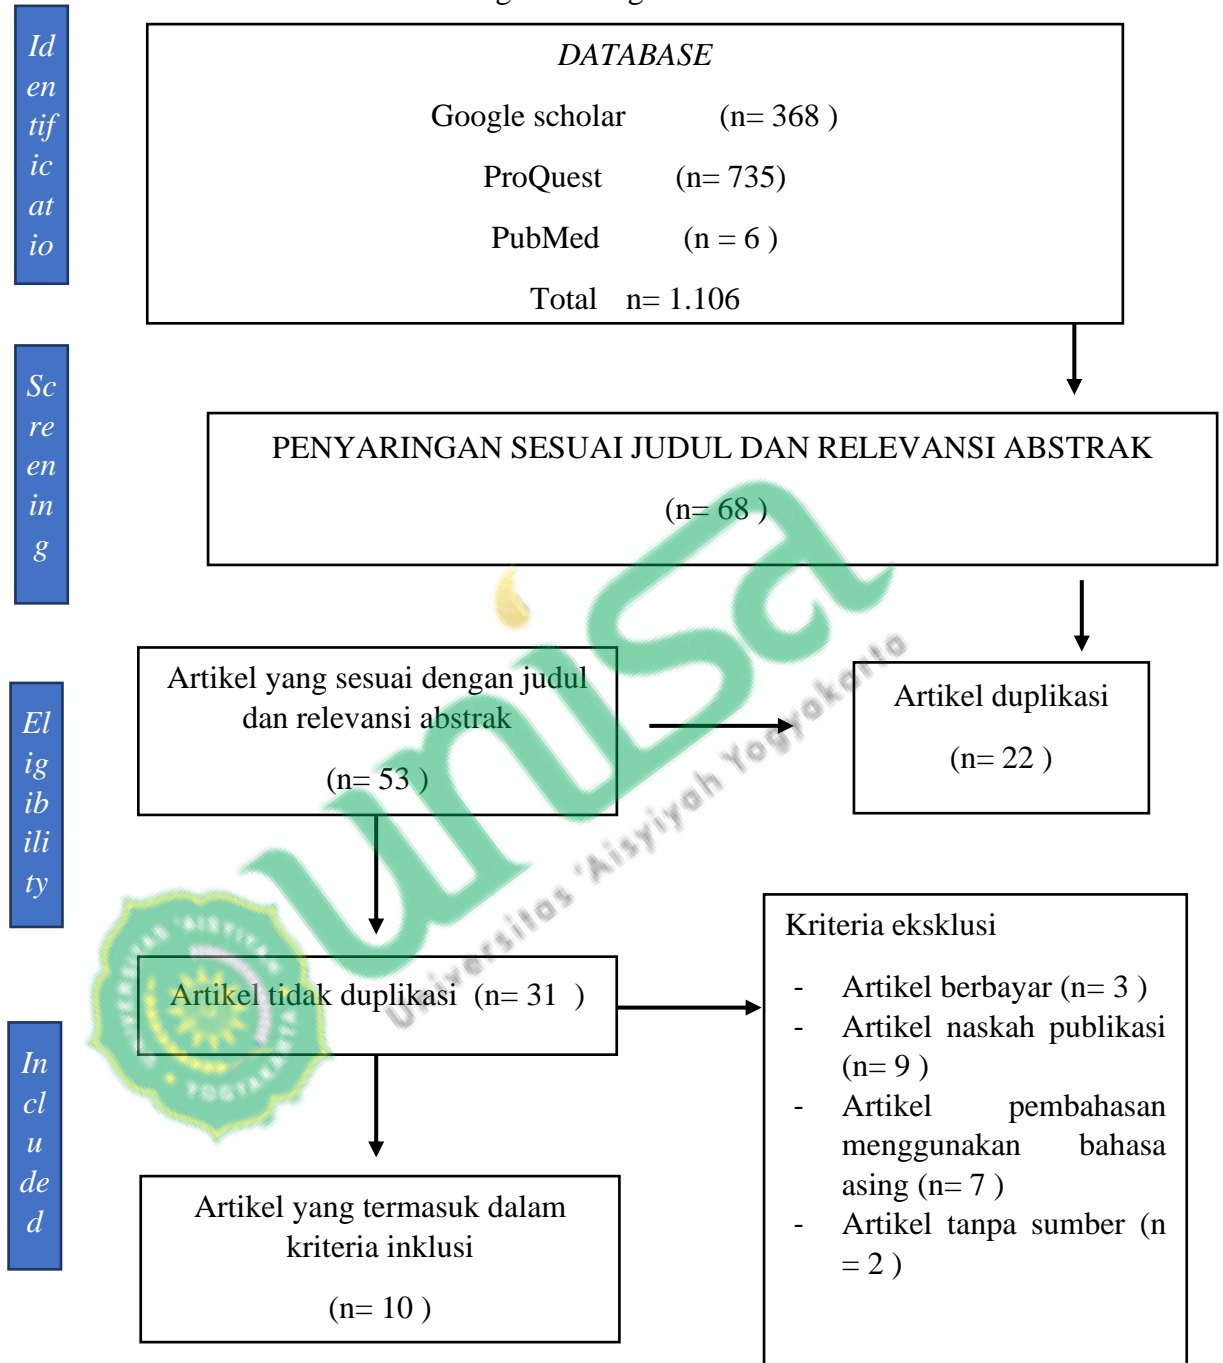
Identification

DATABASE

Google scholar (n= 368 )

ProQuest (n= 735)

PubMed (n = 6 )

Total n= 1.106

Screening

PENYARINGAN SESUAI JUDUL DAN RELEVANSI ABSTRAK

(n= 68 )

Eligibility

Artikel yang sesuai dengan judul dan relevansi abstrak

(n= 53 )

Artikel duplikasi

(n= 22 )

Artikel tidak duplikasi (n= 31 )

Kriteria eksklusi

- Artikel berbayar (n= 3 )
- Artikel naskah publikasi (n= 9 )
- Artikel pembahasan menggunakan bahasa asing (n= 7 )
- Artikel tanpa sumber (n = 2 )

Included

Artikel yang termasuk dalam kriteria inklusi

(n= 10 )

Universitas 'Aisyiyah Yogyakarta